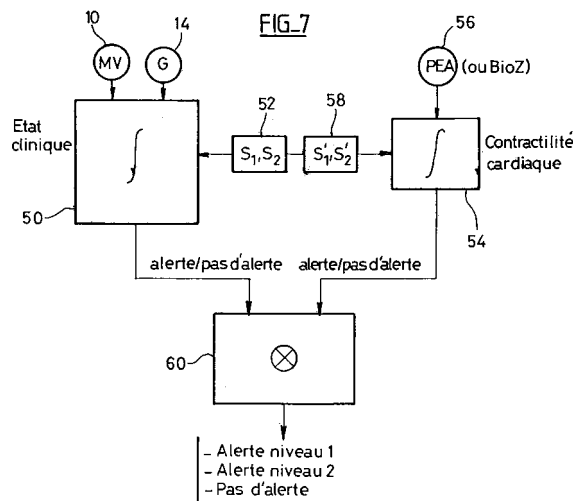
FIG_7

10
MV
14
G
56
PEA (ou BioZ)

Etat clinique
$\int$
52
$S_1, S_2$
58
$S'_1, S'_2$
$\int$
Contractilité cardiaque

50
54

alerte/pas d'alerte
alerte/pas d'alerte

60
$\otimes$

- Alerte niveau 1
- Alerte niveau 2
- Pas d'alerte